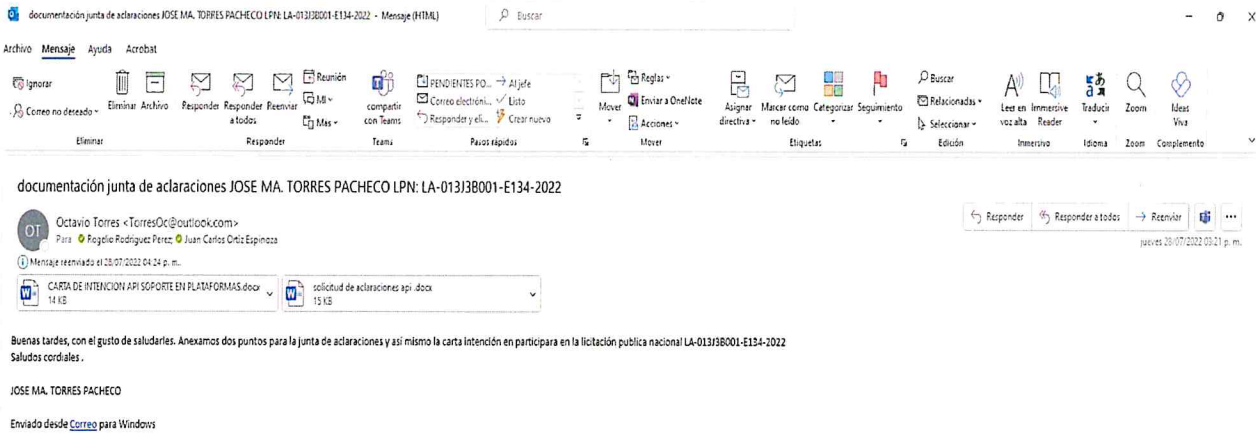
documentación junta de aclaraciones JOSE MA. TORRES PACHECO LPN: LA-013J3B001-E134-2022 - Mensaje (HTML)

Buscar

Archivo Mensaje Ayuda Acrobat

Ignorar
Correo no deseado
Eliminar Archivo
Eliminar

Responder Responder a todos Reenviar
Reunión
MI
Más
Responder

compartir con Teams
Teams

PENDIENTES PO...
Correo electróni...
Responder y eli...
Al jefe
Listo
Crear nuevo
Pasos rápidos

Mover
Reglas
Enviar a OneNote
Acciones
Mover

Asignar directiva
Marcar como no leído
Categorizar
Seguimiento
Etiquetas

Buscar
Relacionadas
Seleccionar
Edición

Leer en voz alta
Immersive Reader
Inmersivo

Traducir
Idioma

Zoom
Zoom

Ideas Viva
Complemento

documentación junta de aclaraciones JOSE MA. TORRES PACHECO LPN: LA-013J3B001-E134-2022

OT
Octavio Torres <TorresOc@outlook.com>
Para Rogelio Rodriguez Perez; Juan Carlos Ortiz Espinoza

Responder
Responder a todos
Reenviar

jueves 28/07/2022 03:21 p. m.

Mensaje reenviado el 28/07/2022 04:24 p. m.

CARTA DE INTENCION API SOPORTE EN PLATAFORMAS.docx
14 KB

solicitud de aclaraciones api .docx
15 KB

Buenas tardes, con el gusto de saludarles. Anexamos dos puntos para la junta de aclaraciones y así mismo la carta intención en participara en la licitación publica nacional LA-013J3B001-E134-2022
Saludos cordiales .

JOSE MA. TORRES PACHECO

Enviado desde Correo para Windows